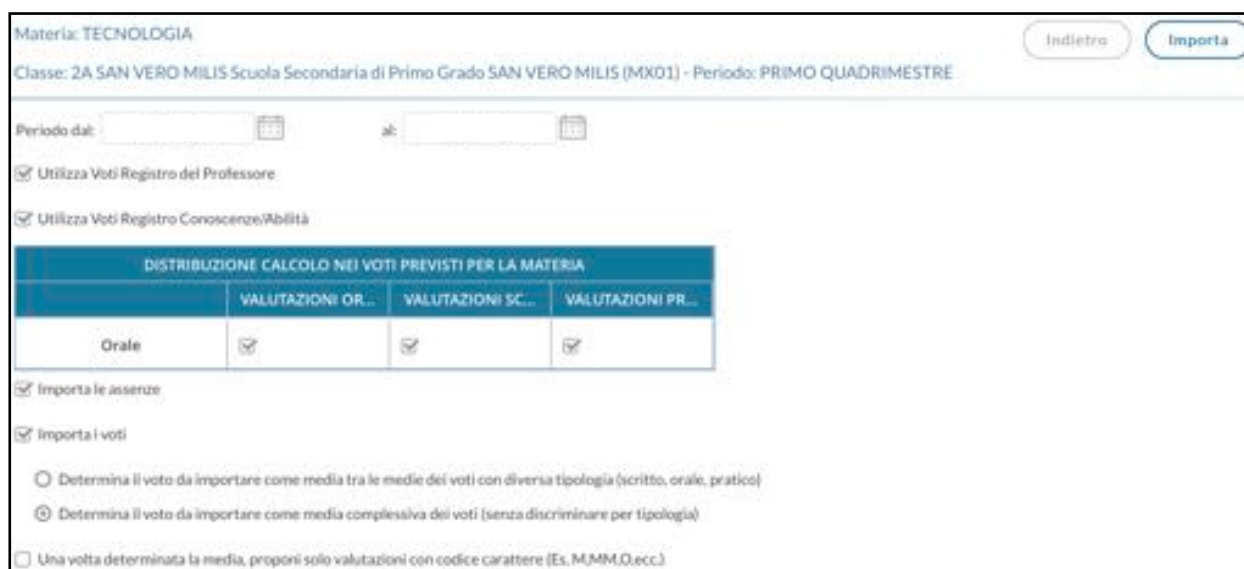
Materia: TECNOLOGIA

Indietro

Importa

Classe: 2A SAN VERO MILIS Scuola Secondaria di Primo Grado SAN VERO MILIS (MX01) - Periodo: PRIMO QUADRIMESTRE

Periodo dal:

al:

Utilizza Voti Registro del Professore

Utilizza Voti Registro Conoscenze/Abilità

| DISTRIBUZIONE CALCOLO NEI VOTI PREVISTI PER LA MATERIA | | | |
|---|---|---|---|
| | VALUTAZIONI OR... | VALUTAZIONI SC... | VALUTAZIONI PR... |
| Orale | | | |

Importa le assenze

Importa i voti

Determina il voto da importare come media tra le medie dei voti con diversa tipologia (scritto, orale, pratico)

Determina il voto da importare come media complessiva dei voti (senza discriminare per tipologia)

Una volta determinata la media, proponi solo valutazioni con codice carattere (Es. M,MM,O,ecc.)